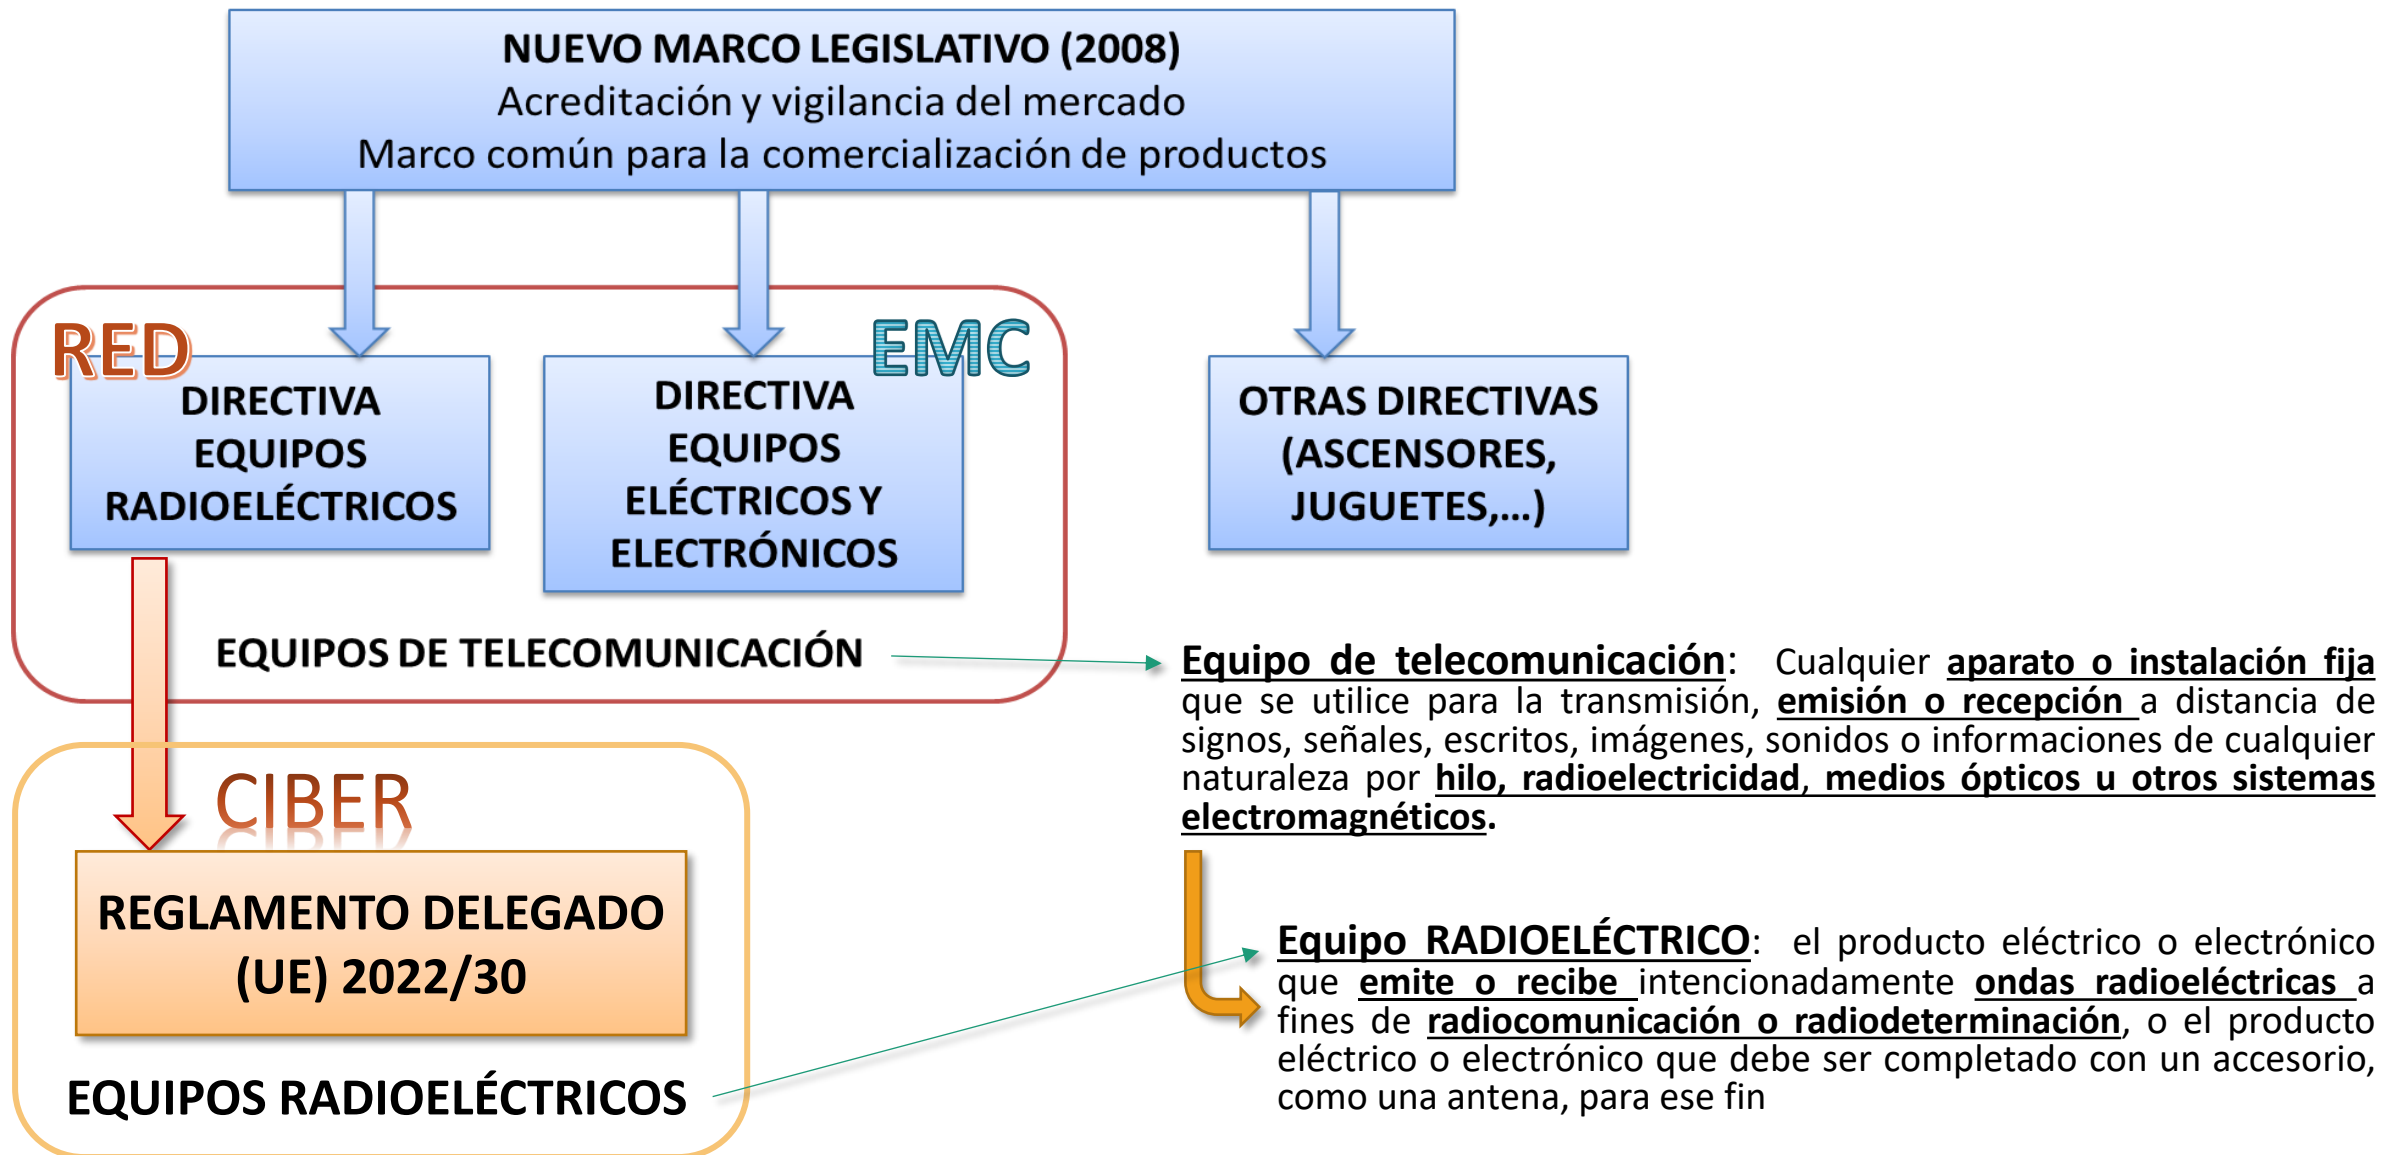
NUEVO MARCO LEGISLATIVO (2008)
Acreditación y vigilancia del mercado
Marco común para la comercialización de productos

RED
DIRECTIVA EQUIPOS RADIOELÉCTRICOS

DIRECTIVA EQUIPOS ELÉCTRICOS Y ELECTRÓNICOS
EMC

OTRAS DIRECTIVAS (ASCENSORES, JUGUETES,...)

EQUIPOS DE TELECOMUNICACIÓN

Equipo de telecomunicación: Cualquier aparato o instalación fija que se utilice para la transmisión, emisión o recepción a distancia de signos, señales, escritos, imágenes, sonidos o informaciones de cualquier naturaleza por hilo, radioelectricidad, medios ópticos u otros sistemas electromagnéticos.

CIBER

REGLAMENTO DELEGADO (UE) 2022/30

EQUIPOS RADIOELÉCTRICOS

Equipo RADIOELÉCTRICO: el producto eléctrico o electrónico que emite o recibe intencionadamente ondas radioeléctricas a fines de radiocomunicación o radiodeterminación, o el producto eléctrico o electrónico que debe ser completado con un accesorio, como una antena, para ese fin